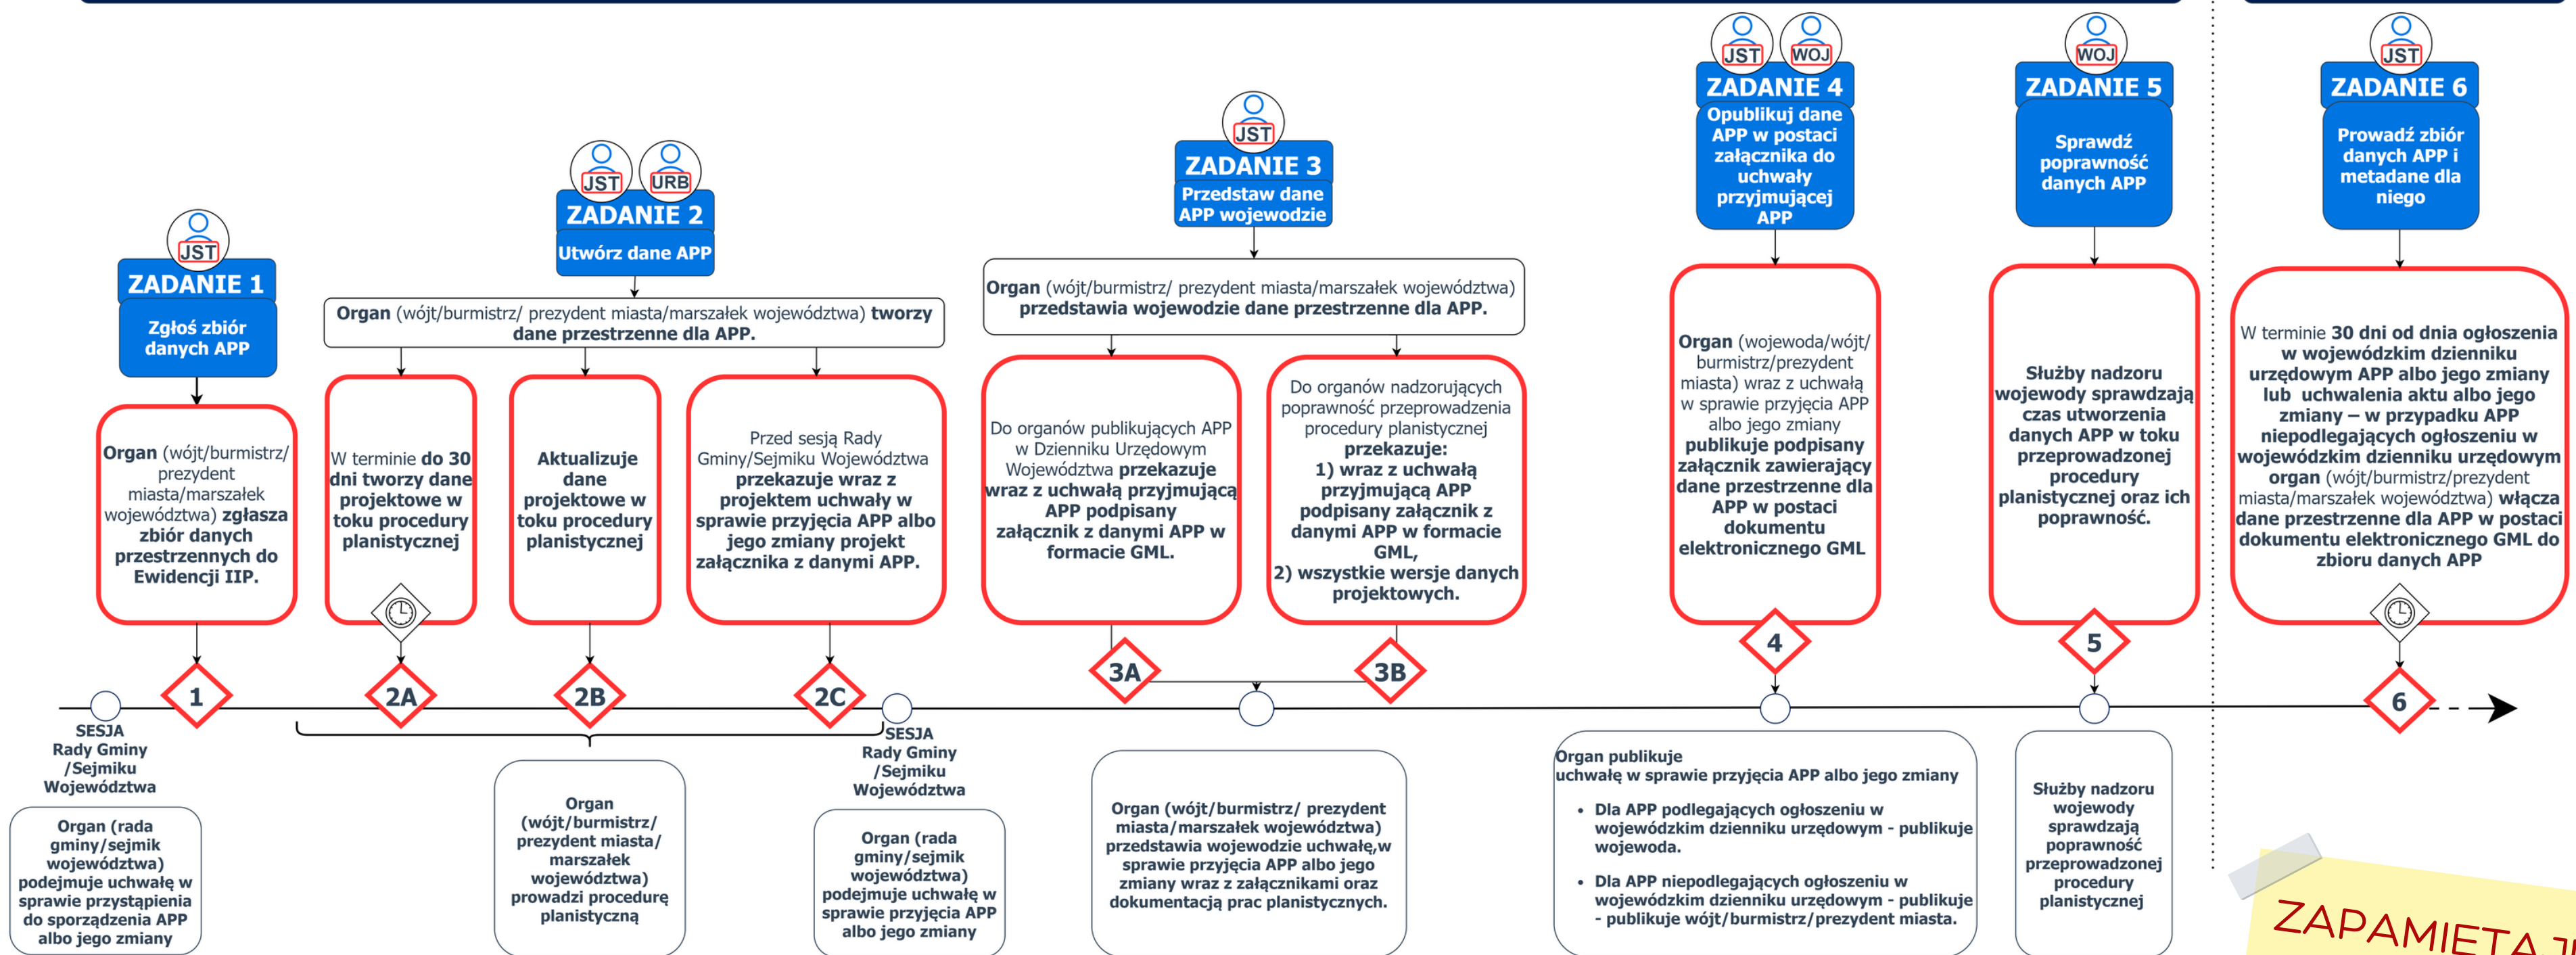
JST
ZADANIE 1
Zgłoś zbiór danych APP

Organ (wójt/burmistrz/ prezydent miasta/marszałek województwa) zgłasza zbiór danych przestrzennych do Ewidencji IIP.

1

SESJA Rady Gminy /Sejmiku Województwa

Organ (rada gminy/sejmik województwa) podejmuje uchwałę w sprawie przystąpienia do sporządzenia APP albo jego zmiany

JST URB
ZADANIE 2
Utwórz dane APP

Organ (wójt/burmistrz/ prezydent miasta/marszałek województwa) tworzy dane przestrzenne dla APP.

W terminie do 30 dni tworzy dane projektowe w toku procedury planistycznej

Aktualizuje dane projektowe w toku procedury planistycznej

Przed sesją Rady Gminy/Sejmiku Województwa przekazuje wraz z projektem uchwały w sprawie przyjęcia APP albo jego zmiany projekt załącznika z danymi APP.

2A

2B

2C

Organ (wójt/burmistrz/ prezydent miasta/ marszałek województwa) prowadzi procedurę planistyczną

SESJA Rady Gminy /Sejmiku Województwa

Organ (rada gminy/sejmik województwa) podejmuje uchwałę w sprawie przyjęcia APP albo jego zmiany

JST
ZADANIE 3
Przedstaw dane APP wojewodzie

Organ (wójt/burmistrz/ prezydent miasta/marszałek województwa) przedstawia wojewodzie dane przestrzenne dla APP.

Do organów publikujących APP w Dzienniku Urzędowym Województwa przekazuje wraz z uchwałą przyjmującą APP podpisany załącznik z danymi APP w formacie GML.

Do organów nadzorujących poprawność przeprowadzenia procedury planistycznej przekazuje:
1) wraz z uchwałą przyjmującą APP podpisany załącznik z danymi APP w formacie GML,
2) wszystkie wersje danych projektowych.

3A

3B

Organ (wójt/burmistrz/ prezydent miasta/marszałek województwa) przedstawia wojewodzie uchwałę,w sprawie przyjęcia APP albo jego zmiany wraz z załącznikami oraz dokumentacją prac planistycznych.

JST WOJ
ZADANIE 4
Opublikuj dane APP w postaci załącznika do uchwały przyjmującej APP

Organ (wojewoda/wójt/ burmistrz/prezydent miasta) wraz z uchwałą w sprawie przyjęcia APP albo jego zmiany publikuje podpisany załącznik zawierający dane przestrzenne dla APP w postaci dokumentu elektronicznego GML

4

Organ publikuje uchwałę w sprawie przyjęcia APP albo jego zmiany

• Dla APP podlegających ogłoszeniu w wojewódzkim dzienniku urzędowym - publikuje wojewoda.

• Dla APP niepodlegających ogłoszeniu w wojewódzkim dzienniku urzędowym - publikuje - publikuje wójt/burmistrz/prezydent miasta.

WOJ
ZADANIE 5
Sprawdź poprawność danych APP

Służby nadzoru wojewody sprawdzają czas utworzenia danych APP w toku przeprowadzonej procedury planistycznej oraz ich poprawność.

5

Służby nadzoru wojewody sprawdzają poprawność przeprowadzonej procedury planistycznej

JST
ZADANIE 6
Prowadź zbiór danych APP i metadane dla niego

W terminie 30 dni od dnia ogłoszenia w wojewódzkim dzienniku urzędowym APP albo jego zmiany lub uchwalenia aktu albo jego zmiany – w przypadku APP niepodlegających ogłoszeniu w wojewódzkim dzienniku urzędowym organ (wójt/burmistrz/prezydent miasta/marszałek województwa) włącza dane przestrzenne dla APP w postaci dokumentu elektronicznego GML do zbioru danych APP

6

ZAPAMIĘTAJ